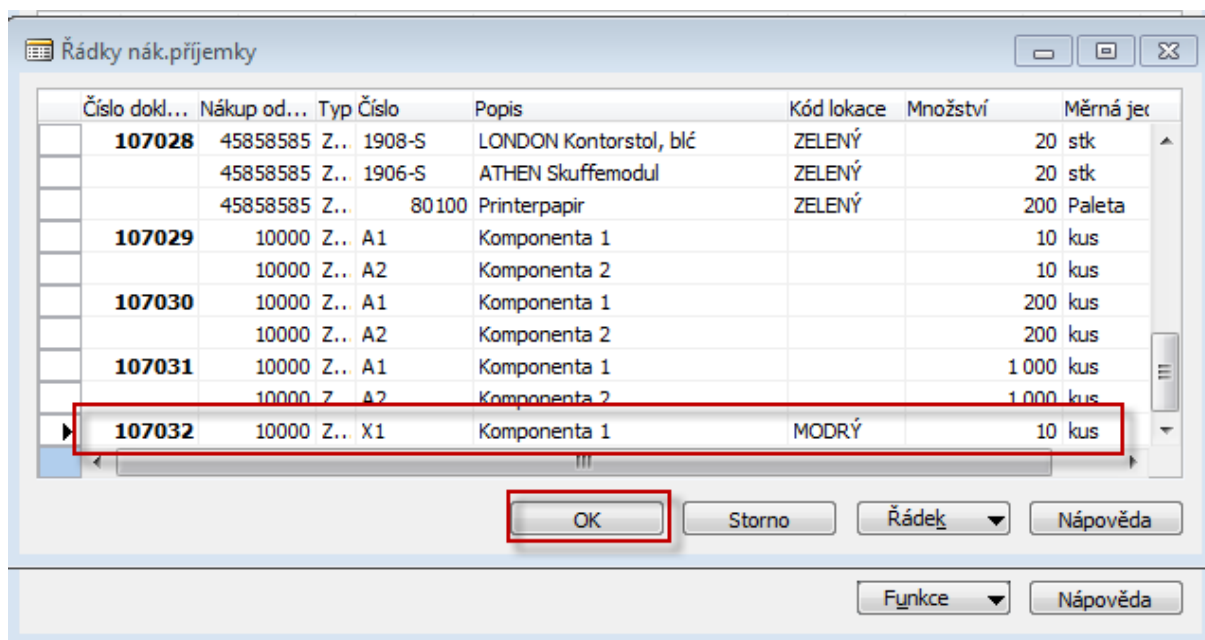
Řádky nák.příjemky

| Číslo dokl... | Nákup od... | Typ | Číslo | Popis | Kód lokace | Množství | Měrná je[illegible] |
|---|---|---|---|---|---|---|---|
| 107028 | 45858585 | Z.. | 1908-S | LONDON Kontorstol, blć | ZELENÝ | 20 | stk |
| | 45858585 | Z.. | 1906-S | ATHEN Skuffemodul | ZELENÝ | 20 | stk |
| | 45858585 | Z.. | 80100 | Printerpapir | ZELENÝ | 200 | Paleta |
| 107029 | 10000 | Z.. | A1 | Komponenta 1 | | 10 | kus |
| | 10000 | Z.. | A2 | Komponenta 2 | | 10 | kus |
| 107030 | 10000 | Z.. | A1 | Komponenta 1 | | 200 | kus |
| | 10000 | Z.. | A2 | Komponenta 2 | | 200 | kus |
| 107031 | 10000 | Z.. | A1 | Komponenta 1 | | 1 000 | kus |
| | 10000 | Z.. | A2 | Komponenta 2 | | 1 000 | kus |
| 107032 | 10000 | Z.. | X1 | Komponenta 1 | MODRÝ | 10 | kus |

OK Storno Řádek Nápověda

Funkce Nápověda